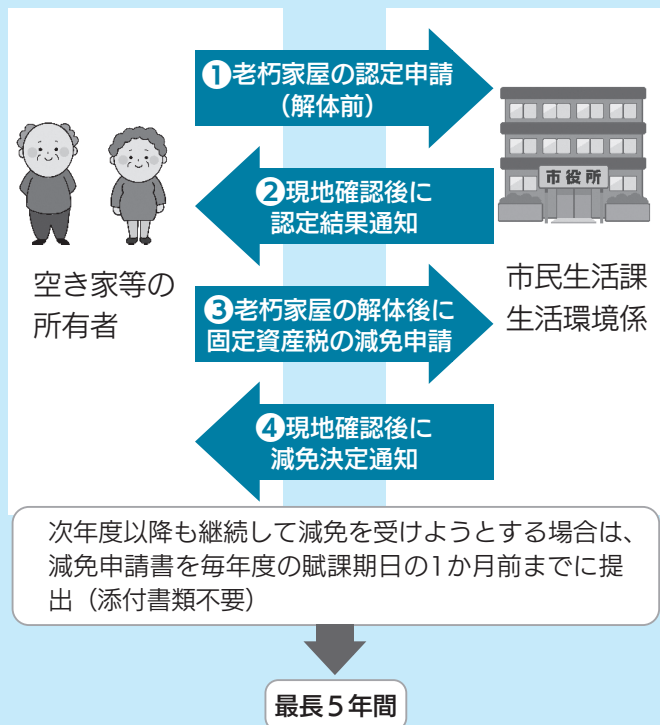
❶老朽家屋の認定申請
（解体前）

市役所

❷現地確認後に
認定結果通知

空き家等の
所有者

市民生活課
生活環境係

❸老朽家屋の解体後に
固定資産税の減免申請

❹現地確認後に
減免決定通知

次年度以降も継続して減免を受けようとする場合は、減免申請書を毎年度の賦課期日の1か月前までに提出（添付書類不要）

最長５年間